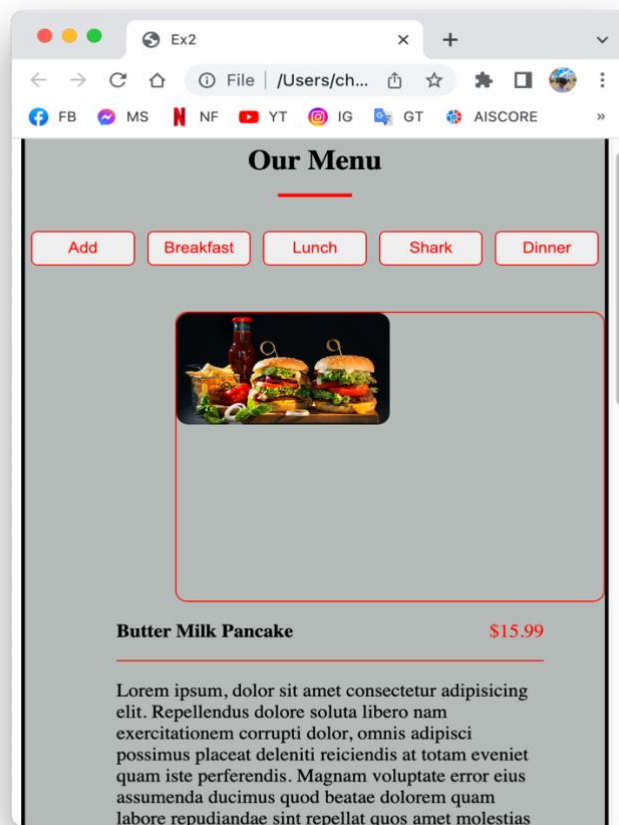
Ex2 ×  +

File | /Users/ch...

FB  MS  NF  YT  IG  GT  AISCORE  »

Our Menu

Add  Breakfast  Lunch  Shark  Dinner

Butter Milk Pancake $15.99

Lorem ipsum, dolor sit amet consectetur adipisicing elit. Repellendus dolore soluta libero nam exercitationem corrupti dolor, omnis adipisci possimus placeat deleniti reiciendis at totam eveniet quam iste perferendis. Magnam voluptate error eius assumenda ducimus quod beatae dolorem quam labore repudiandae sint repellat quos amet molestias